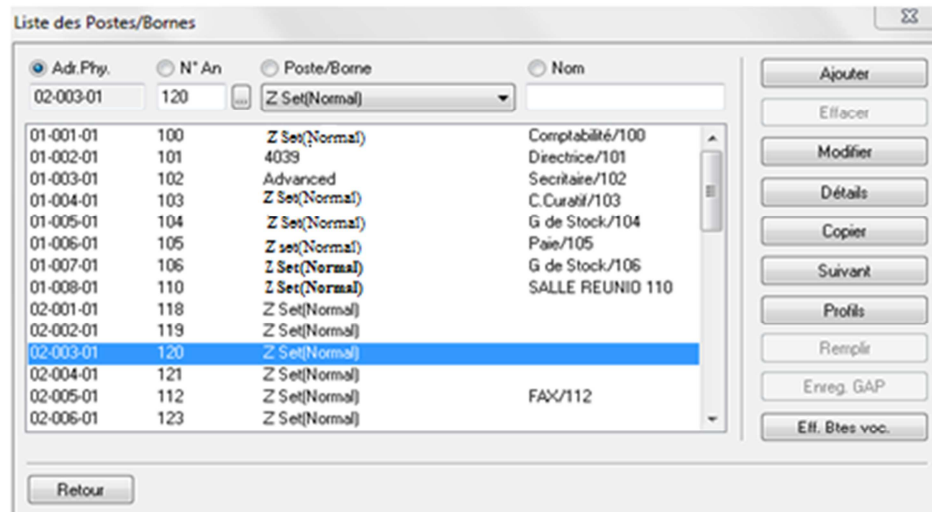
Liste des Postes/Bornes

Adr.Phy. | N° An | Poste/Borne | Nom

02-003-01 | 120 | ... | Z Set(Normal)

| | | | |
|---|---|---|---|
| 01-001-01 | 100 | Z Set(Normal) | Comptabilité/100 |
| 01-002-01 | 101 | 4039 | Directrice/101 |
| 01-003-01 | 102 | Advanced | Secritaire/102 |
| 01-004-01 | 103 | Z Set(Normal) | C.Curatif/103 |
| 01-005-01 | 104 | Z Set(Normal) | G de Stock/104 |
| 01-006-01 | 105 | Z set(Normal) | Paie/105 |
| 01-007-01 | 106 | Z Set(Normal) | G de Stock/106 |
| 01-008-01 | 110 | Z Set(Normal) | SALLE REUNIO 110 |
| 02-001-01 | 118 | Z Set(Normal) | |
| 02-002-01 | 119 | Z Set(Normal) | |
| 02-003-01 | 120 | Z Set(Normal) | |
| 02-004-01 | 121 | Z Set(Normal) | |
| 02-005-01 | 112 | Z Set(Normal) | FAX/112 |
| 02-006-01 | 123 | Z Set(Normal) | |

Ajouter
Effacer
Modifier
Détails
Copier
Suivant
Profils
Remplir
Enreg. GAP
Eff. Btes voc.

Retour